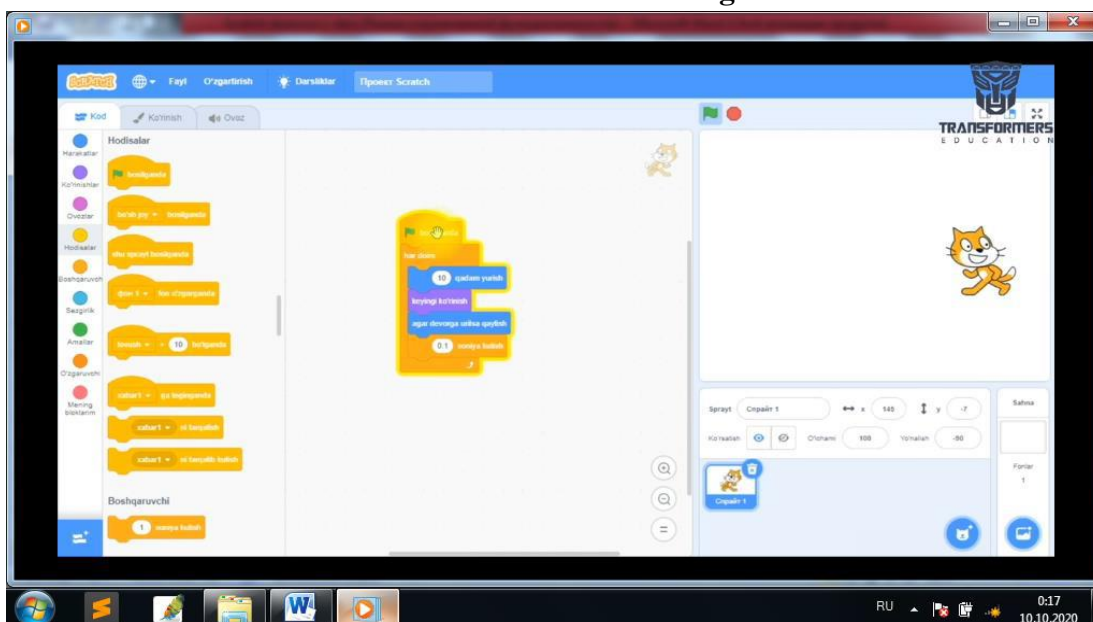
Fayl O'zgartirish Darsliklar Проект Scratch

Kod Ko'rinish Ovoz

Harakatlar Ko'rinishlar Ovozlar Hodisalar Boshqaruvchi Sezgirlik Amallar O'zgaruvchi Mening bloklarim

Hodisalar

bosilganda

bo'sh joy bosilganda

shu sprayt bosilganda

fon 1 fon o'zgarganda

ovoz 10 bo'lganda

xabar1 ga tegilganda

xabar1 ni tarqatish

xabar1 ni tarqatib kutish

Boshqaruvchi

1 soniya kutish

bosilganda

har doim

10 qadam yurish

keyingi ko'rinish

agar devorga uchsa qaytish

0.1 soniya kutish

TRANSFORMERS EDUCATION

Sprayt Спрайт 1 x 145 y -7

Ko'rsatish O'lchami 100 Yo'nalish -90

Спрайт 1

Sahna

Fonlar 1

RU 0:17 10.10.2020